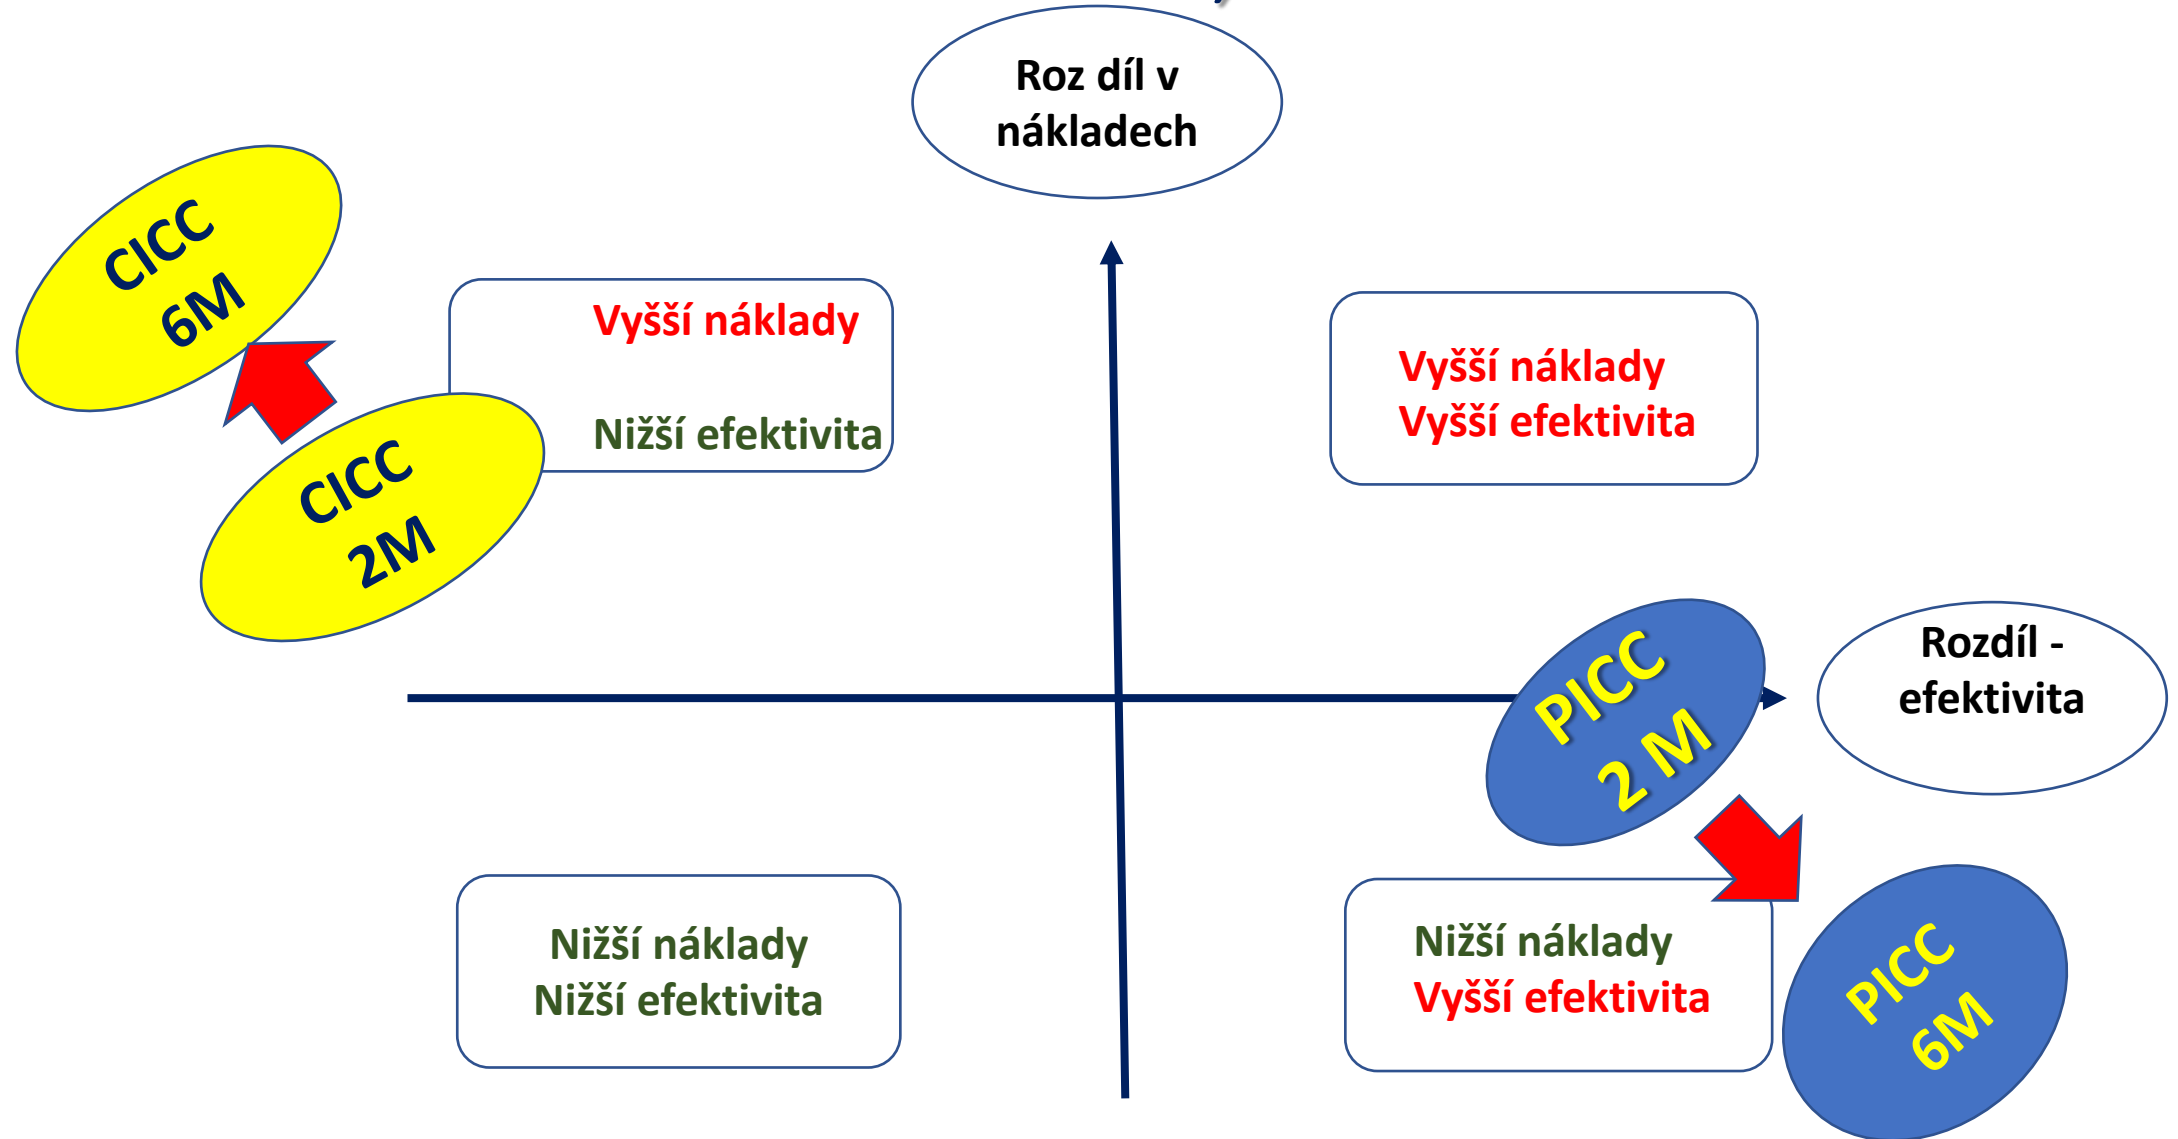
Roz díl v nákladech

CICC 6M

Vyšší náklady

Nižší efektivita

CICC 2M

Vyšší náklady
Vyšší efektivita

PICC 2 M

Rozdíl - efektivita

Nižší náklady
Nižší efektivita

Nižší náklady
Vyšší efektivita

PICC 6M